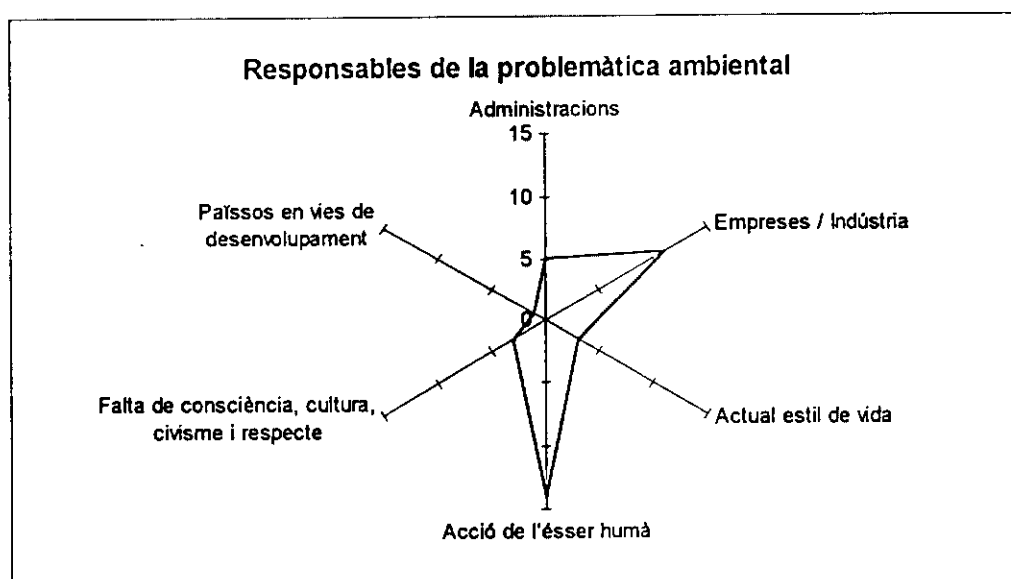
Responsables de la problemàtica ambiental

Administracions

15

10

5

0

Empreses / Indústria

Països en vies de desenvolupament

Actual estil de vida

Falta de consciència, cultura, civisme i respecte

Acció de l'èsser humà